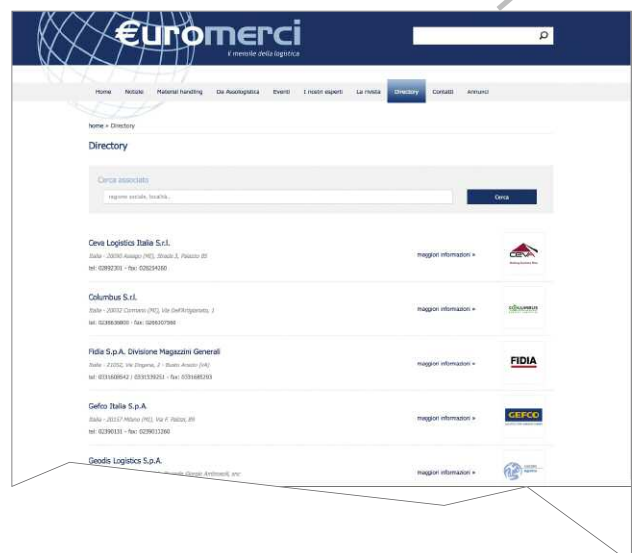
€uromerci
il mensile della logistica

Home Notizie Material handling Da Assologistica Eventi I nostri esperti La rivista Directory Contatti Annunci

home » Directory

Directory

Cerca associato

ragione sociale, località...

Cerca

Ceva Logistics Italia S.r.l.
Italia - 20090 Assago (MI), Strada 3, Palazzo B5
tel: 02892301 - fax: 028254160
maggiori informazioni »
CEVA

Columbus S.r.l.
Italia - 20032 Cormano (MI), Via Dell'Artigianato, 1
tel: 0266306800 - fax: 0266307998
maggiori informazioni »
COLUMBUS

Fidia S.p.A. Divisione Magazzini Generali
Italia - 21052, Via Zingone, 2 - Busto Arsizio (VA)
tel: 0331688842 / 0331339251 - fax: 0331685203
maggiori informazioni »
FIDIA

Gefco Italia S.p.A.
Italia - 20157 Milano (MI), Via F. Pellizzi, 89
tel: 02390131 - fax: 0239011260
maggiori informazioni »
GEFCO

Geodis Logistics S.p.A.
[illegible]
maggiori informazioni »
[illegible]